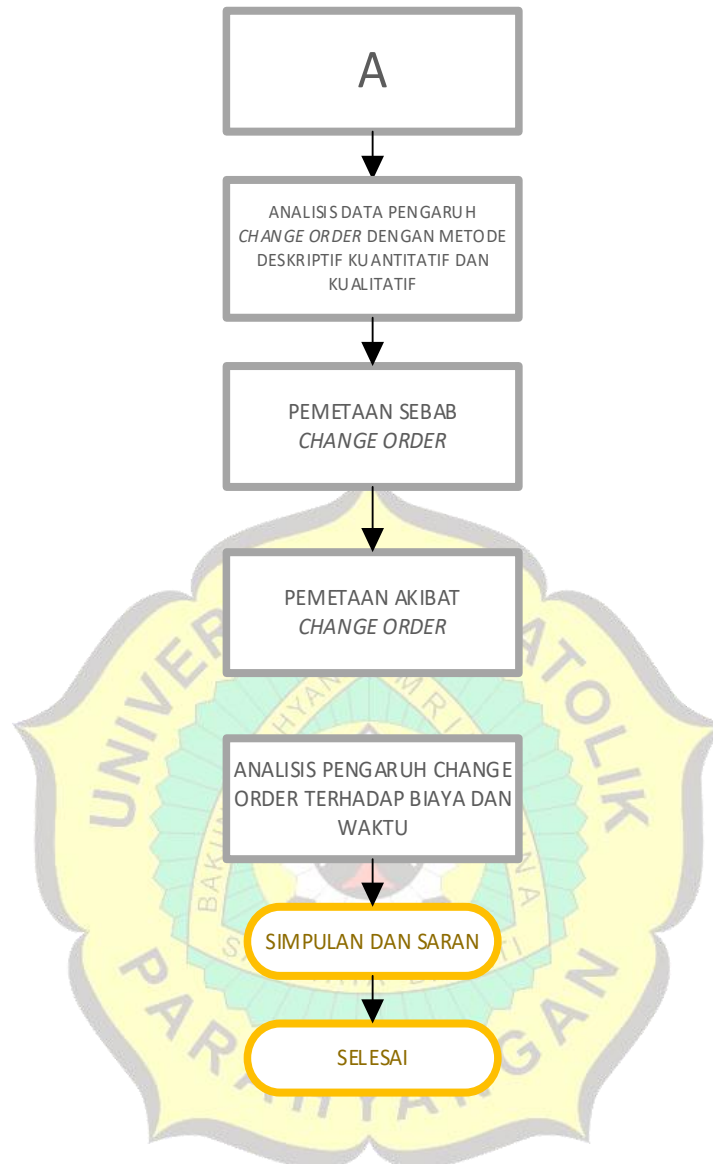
A

ANALISIS DATA PENGARUH *CHANGE ORDER* DENGAN METODE DESKRIPTIF KUANTITATIF DAN KUALITATIF

PEMETAAN SEBAB *CHANGE ORDER*

PEMETAAN AKIBAT *CHANGE ORDER*

ANALISIS PENGARUH CHANGE ORDER TERHADAP BIAYA DAN WAKTU

SIMPULAN DAN SARAN

SELESAI

UNIVERSITAS KATOLIK PARAHYANGAN